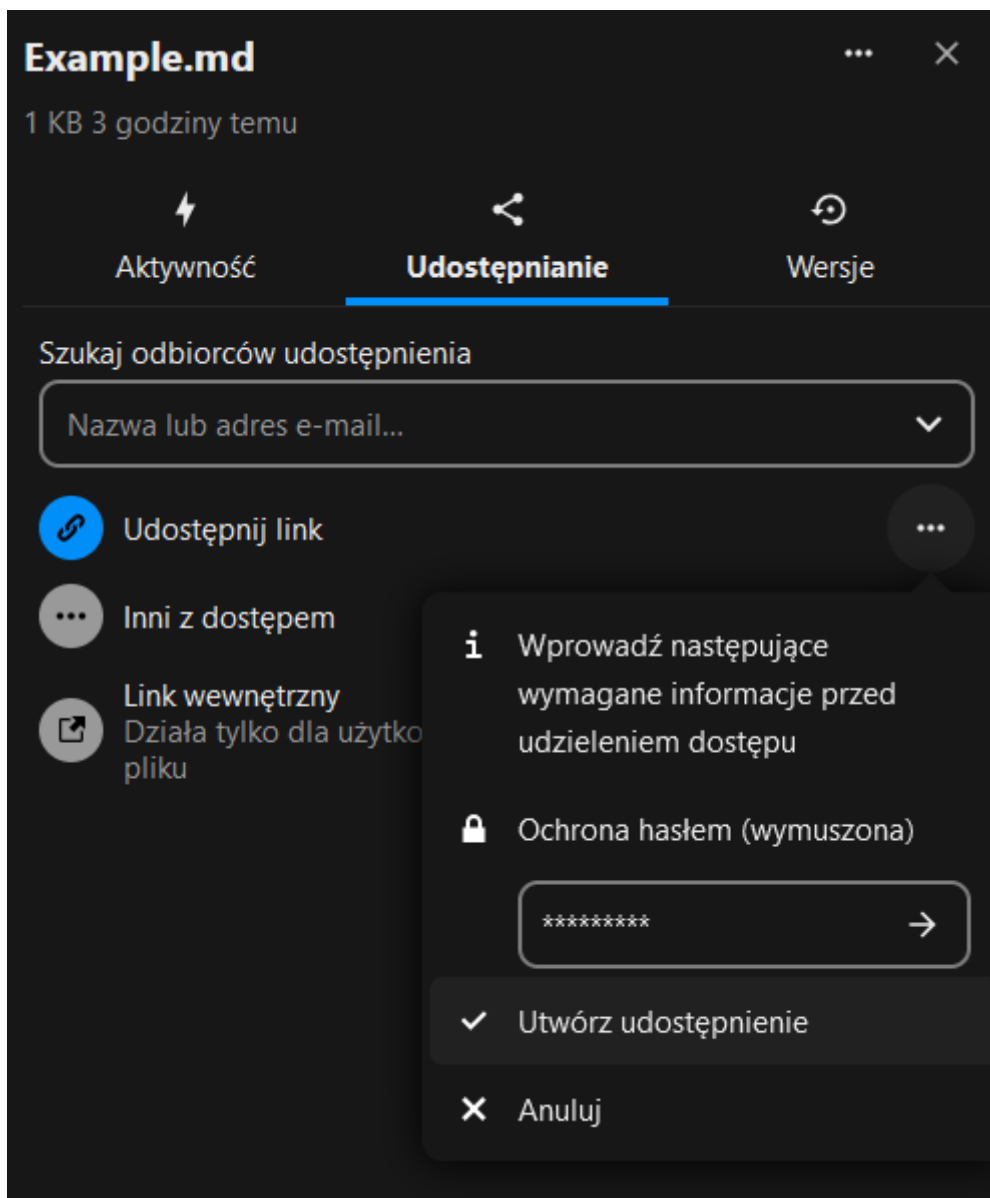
Example.md

1 KB 3 godziny temu

Aktywność

Udostępnianie

Wersje

Szukaj odbiorców udostępnienia

Nazwa lub adres e-mail...

Udostępnij link

Inni z dostępem

Link wewnętrzny
Działa tylko dla użytko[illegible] pliku

Wprowadź następujące wymagane informacje przed udzieleniem dostępu

Ochrona hasłem (wymuszona)

*********

Utwórz udostępnienie

Anuluj